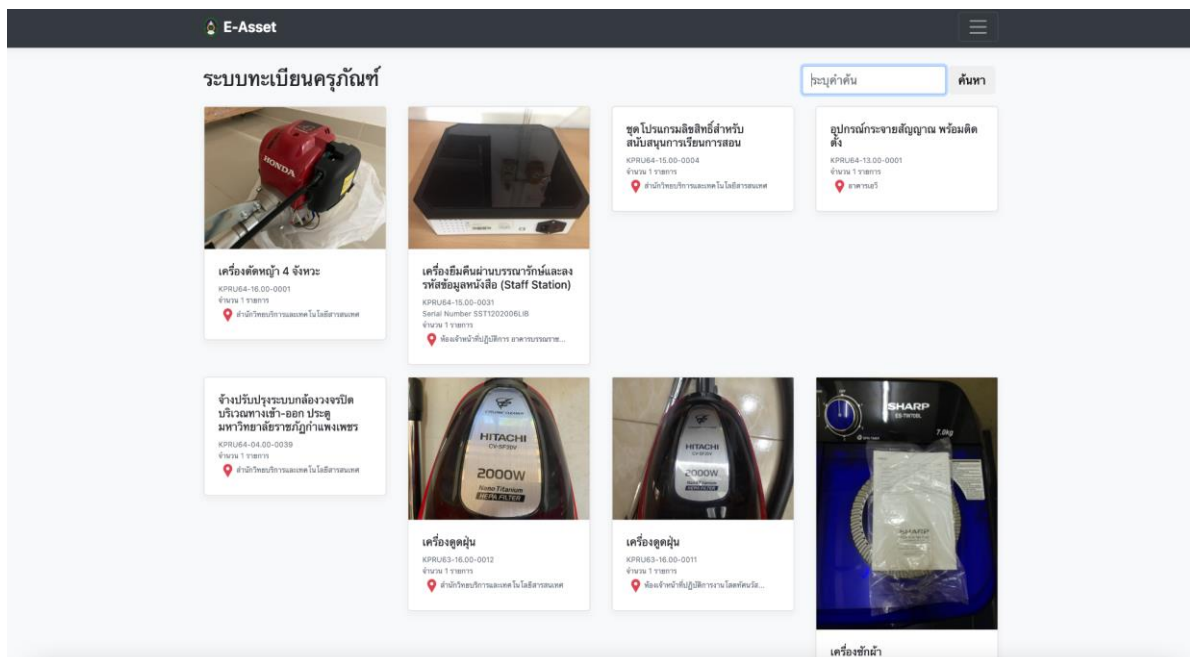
E-Asset

ระบบทะเบียนครุภัณฑ์

ระบุคำค้น

ค้นหา

HONDA

เครื่องตัดหญ้า 4 จังหวะ
KPRU64-16.00-0001
จำนวน 1 รายการ
สำนักวิทยบริการและเทคโนโลยีสารสนเทศ

เครื่องยืมคืนผ่านบรรณารักษ์และลงรหัสข้อมูลหนังสือ (Staff Station)
KPRU64-15.00-0031
Serial Number SST1202006LIB
จำนวน 1 รายการ
ห้องเจ้าหน้าที่ปฏิบัติการ อาคารบรรณาร...

ชุดโปรแกรมลิขสิทธิ์สำหรับสนับสนุนการเรียนการสอน
KPRU64-15.00-0004
จำนวน 1 รายการ
สำนักวิทยบริการและเทคโนโลยีสารสนเทศ

อุปกรณ์กระจายสัญญาณ พร้อมติดตั้ง
KPRU64-13.00-0001
จำนวน 1 รายการ
อาคารเอวี

จ้างปรับปรุงระบบกล้องวงจรปิด บริเวณทางเข้า-ออก ประตูมหาวิทยาลัยราชภัฏกำแพงเพชร
KPRU64-04.00-0039
จำนวน 1 รายการ
สำนักวิทยบริการและเทคโนโลยีสารสนเทศ

HITACHI
CV-SF20V
2000W
Nano Titanium
HEPA FILTER

เครื่องดูดฝุ่น
KPRU63-16.00-0012
จำนวน 1 รายการ
สำนักวิทยบริการและเทคโนโลยีสารสนเทศ

HITACHI
CV-SF20V
2000W

เครื่องดูดฝุ่น
KPRU63-16.00-0011
จำนวน 1 รายการ
ห้องเจ้าหน้าที่ปฏิบัติการงานโสตทัศนวัส...

SHARP
ES-TW70BL
7.0kg
SHARP

เครื่องซักผ้า